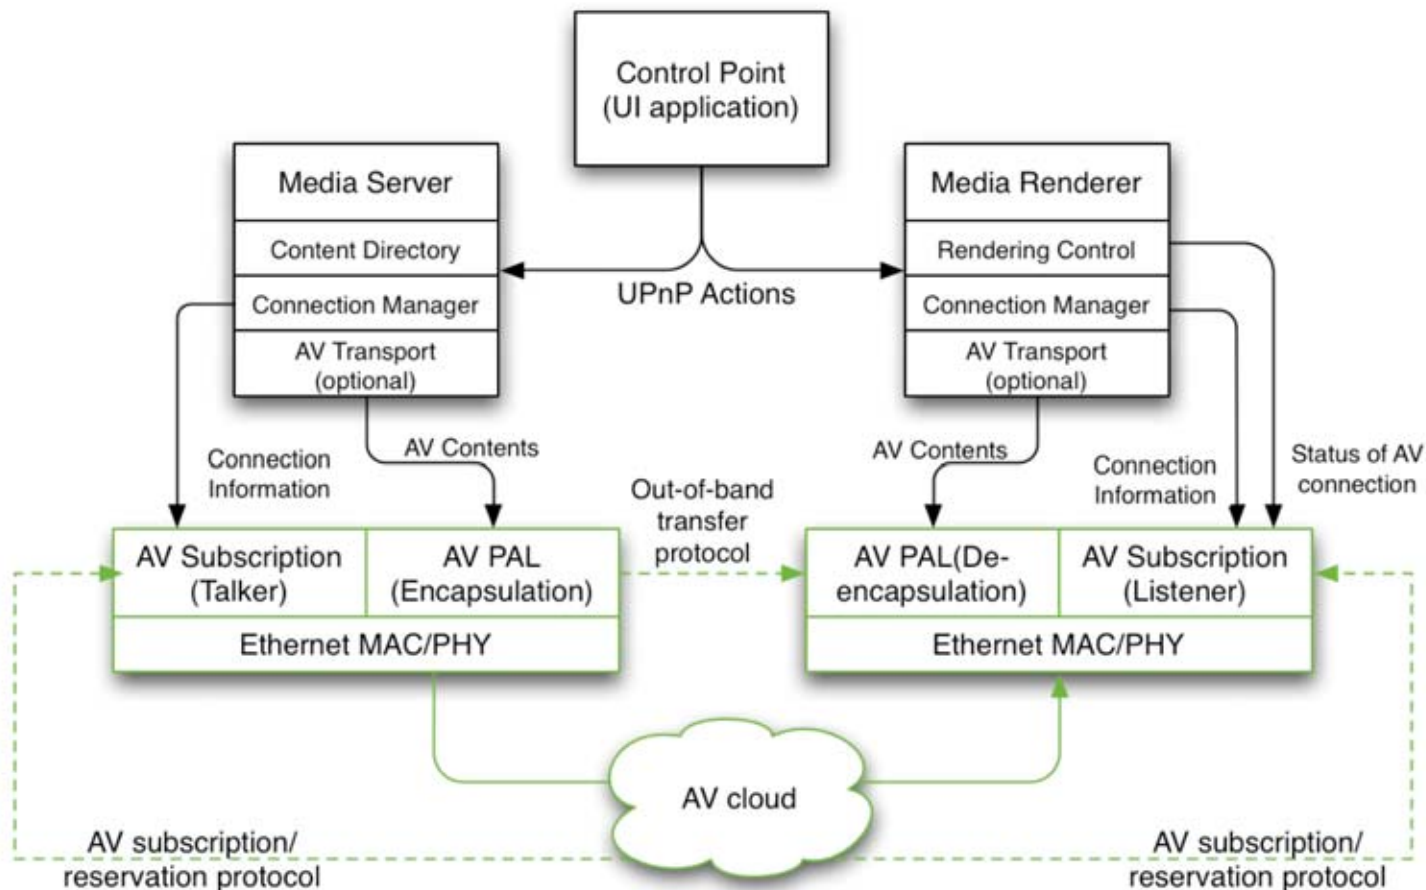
Control Point
(UI application)

Media Server
Content Directory
Connection Manager
AV Transport
(optional)

UPnP Actions

Media Renderer
Rendering Control
Connection Manager
AV Transport
(optional)

Connection
Information

AV Contents

Out-of-band
transfer
protocol

AV Contents

Connection
Information

Status of AV
connection

AV Subscription
(Talker)

AV PAL
(Encapsulation)

Ethernet MAC/PHY

AV PAL(De-
encapsulation)

AV Subscription
(Listener)

Ethernet MAC/PHY

AV cloud

AV subscription/
reservation protocol

AV subscription/
reservation protocol